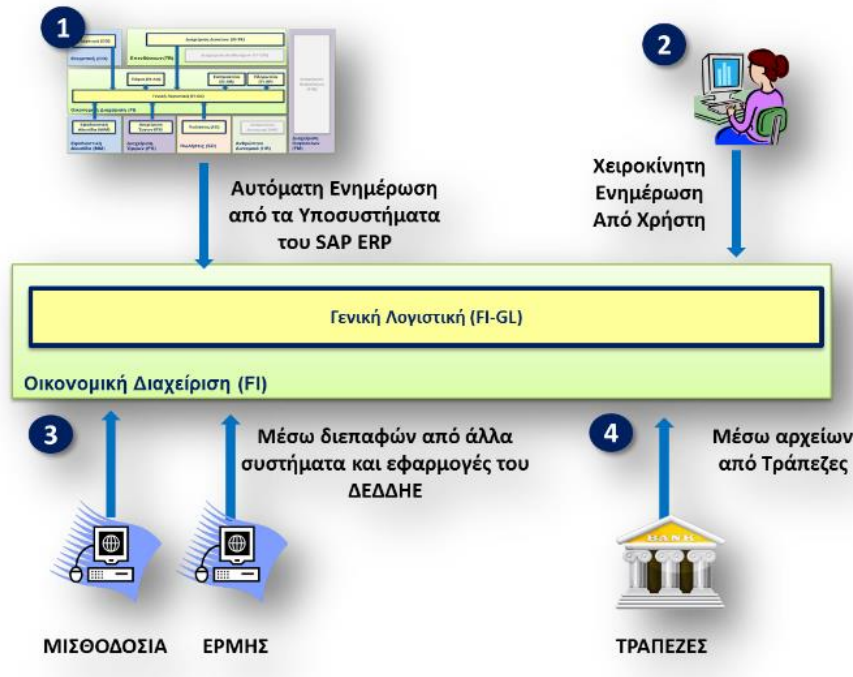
1

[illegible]

2

Αυτόματη Ενημέρωση από τα Υποσυστήματα του SAP ERP

Χειροκίνητη Ενημέρωση Από Χρήστη

Γενική Λογιστική (FI-GL)

Οικονομική Διαχείριση (FI)

3

Μέσω διεπαφών από άλλα συστήματα και εφαρμογές του ΔΕΔΔΗΕ

4

Μέσω αρχείων από Τράπεζες

BANK

ΜΙΣΘΟΔΟΣΙΑ

ΕΡΜΗΣ

ΤΡΑΠΕΖΕΣ